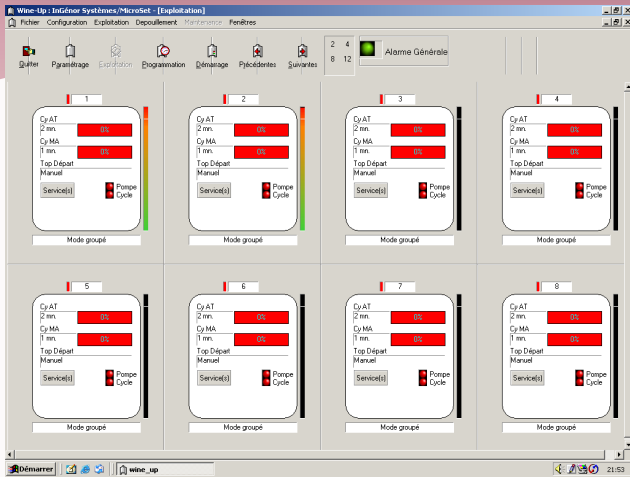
Wine-Up : InGénor Systèmes/MicroSet - [Exploitation]

Fichier Configuration Exploitation Depouillement Maintenance Fenêtres

Quitter Paramétrage Exploitation Programmation Démarrage Précédentes Suivantes

2 4
8 12

Alarme Générale

1
Cy AT
2 mn. 0%
Cy MA
1 mn. 0%
Top Départ
Manuel
Service(s) Pompe Cycle
Mode groupé

2
Cy AT
2 mn. 0%
Cy MA
1 mn. 0%
Top Départ
Manuel
Service(s) Pompe Cycle
Mode groupé

3
Cy AT
2 mn. 0%
Cy MA
1 mn. 0%
Top Départ
Manuel
Service(s) Pompe Cycle
Mode groupé

4
Cy AT
2 mn. 0%
Cy MA
1 mn. 0%
Top Départ
Manuel
Service(s) Pompe Cycle
Mode groupé

5
Cy AT
2 mn. 0%
Cy MA
1 mn. 0%
Top Départ
Manuel
Service(s) Pompe Cycle
Mode groupé

6
Cy AT
2 mn. 0%
Cy MA
1 mn. 0%
Top Départ
Manuel
Service(s) Pompe Cycle
Mode groupé

7
Cy AT
2 mn. 0%
Cy MA
1 mn. 0%
Top Départ
Manuel
Service(s) Pompe Cycle
Mode groupé

8
Cy AT
2 mn. 0%
Cy MA
1 mn. 0%
Top Départ
Manuel
Service(s) Pompe Cycle
Mode groupé

Démarrer wine_up 21:53